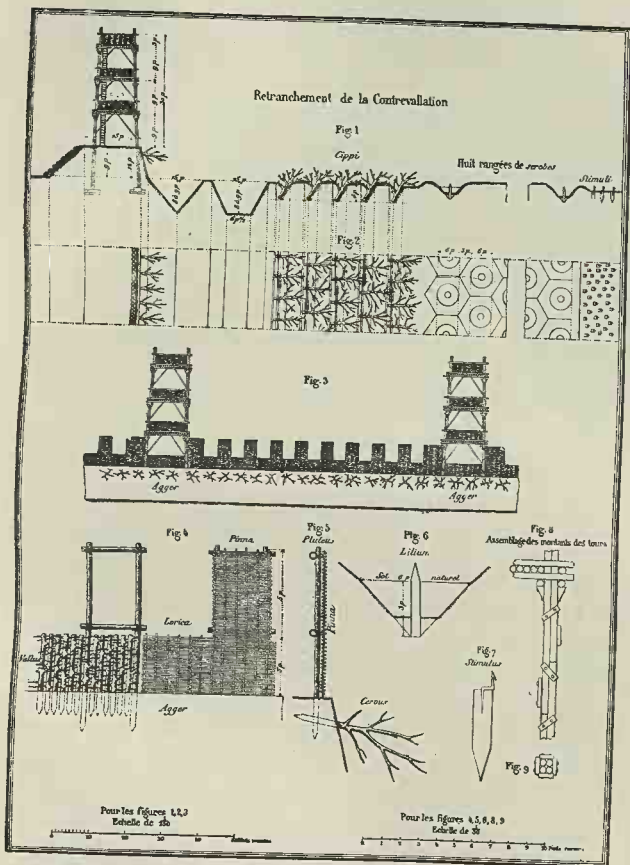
Retranchement de la Contrevallation

Fig. 1

Cippi

Huit rangées de scrobes

Stimuli

Fig. 2

Fig. 3

Agger

Agger

Fig. 4

Pinna

Lorica

Vallum

Agger

Fig. 5

Pluteus

Fig. 6

Lilium

Sol

naturel

Fig. 8

Assemblage des montants des tours

Cervus

Fig. 7

Stimulus

Fig. 9

Pour les figures 1, 2, 3

Echelle de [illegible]

Pour les figures 4, 5, 6, 8, 9

Echelle de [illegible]